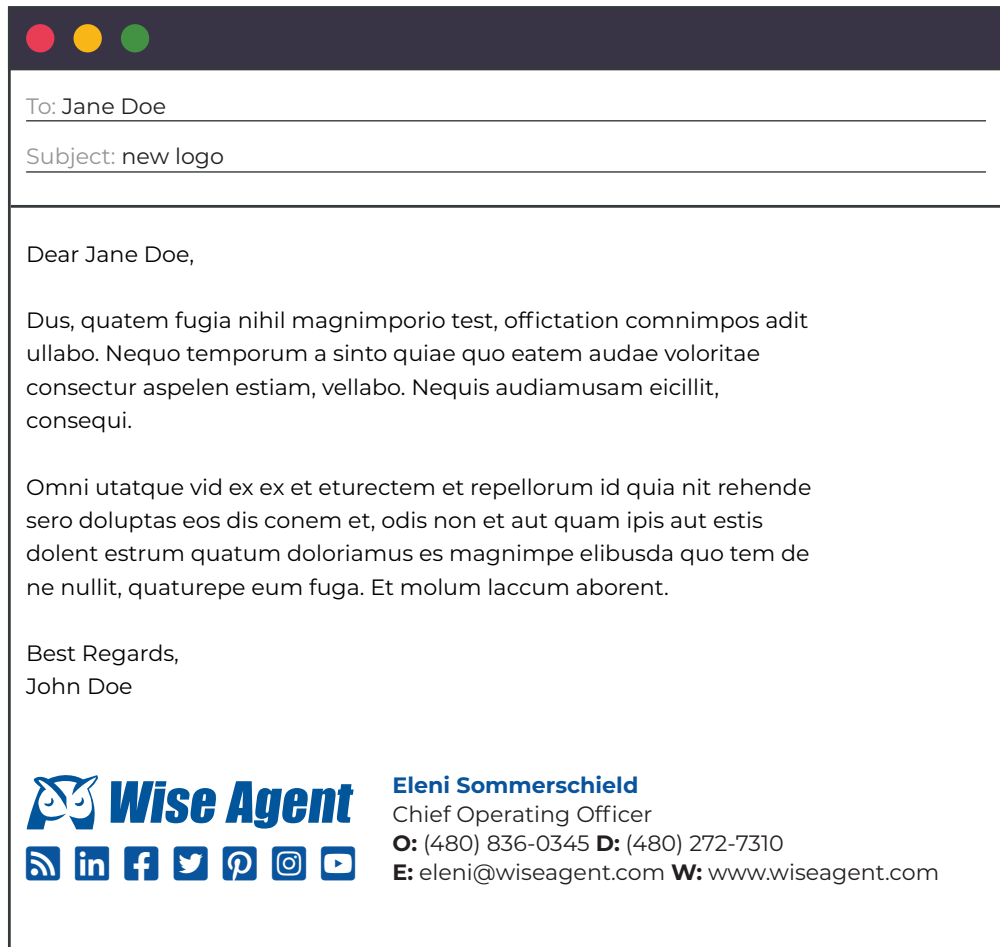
To: Jane Doe

Subject: new logo

Dear Jane Doe,

Dus, quatem fugia nihil magnimporio test, offictation comnimpos adit ullabo. Nequo temporum a sinto quiae quo eatem audae voloritae consectur aspelen estiam, vellabo. Nequis audiamusam eicillit, consequi.

Omni utatque vid ex ex et eturectem et repellorum id quia nit rehende sero doluptas eos dis conem et, odis non et aut quam ipis aut estis dolent estrum quatum doloriamus es magnimpe elibusda quo tem de ne nullit, quaturepe eum fuga. Et molum laccum aborent.

Best Regards,
John Doe

Wise Agent

Eleni Sommerschield
Chief Operating Officer
**O:** (480) 836-0345 **D:** (480) 272-7310
**E:** eleni@wiseagent.com **W:** www.wiseagent.com